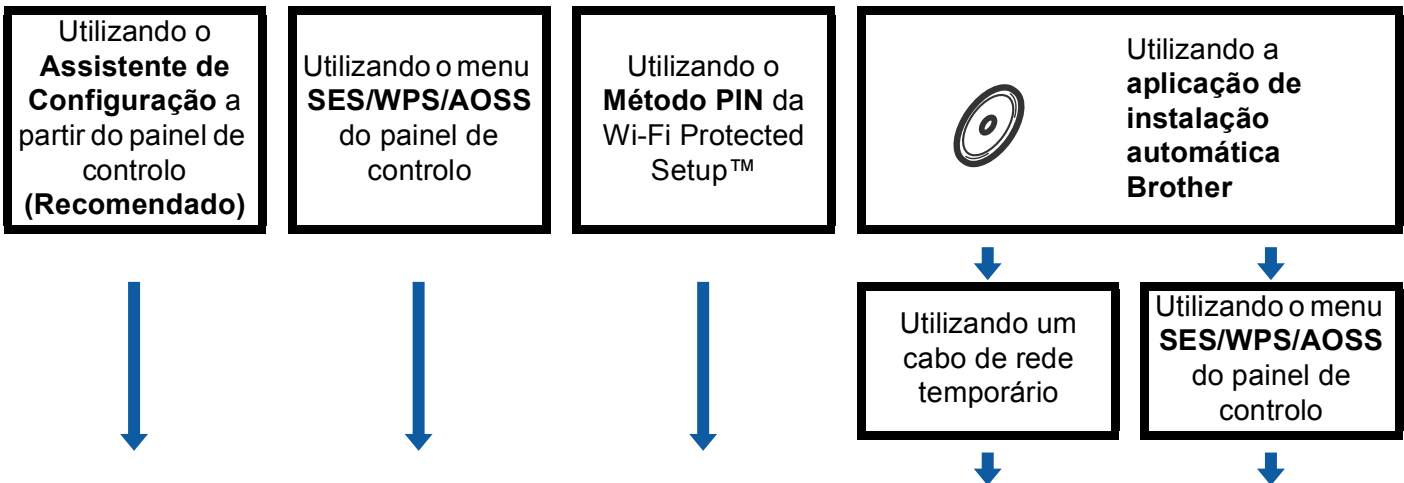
Utilizando o **Assistente de Configuração** a partir do painel de controlo **(Recomendado)**

Utilizando o menu **SES/WPS/AOSS** do painel de controlo

Utilizando o **Método PIN** da Wi-Fi Protected Setup™

Utilizando a **aplicação de instalação automática Brother**

Utilizando um cabo de rede temporário

Utilizando o menu **SES/WPS/AOSS** do painel de controlo